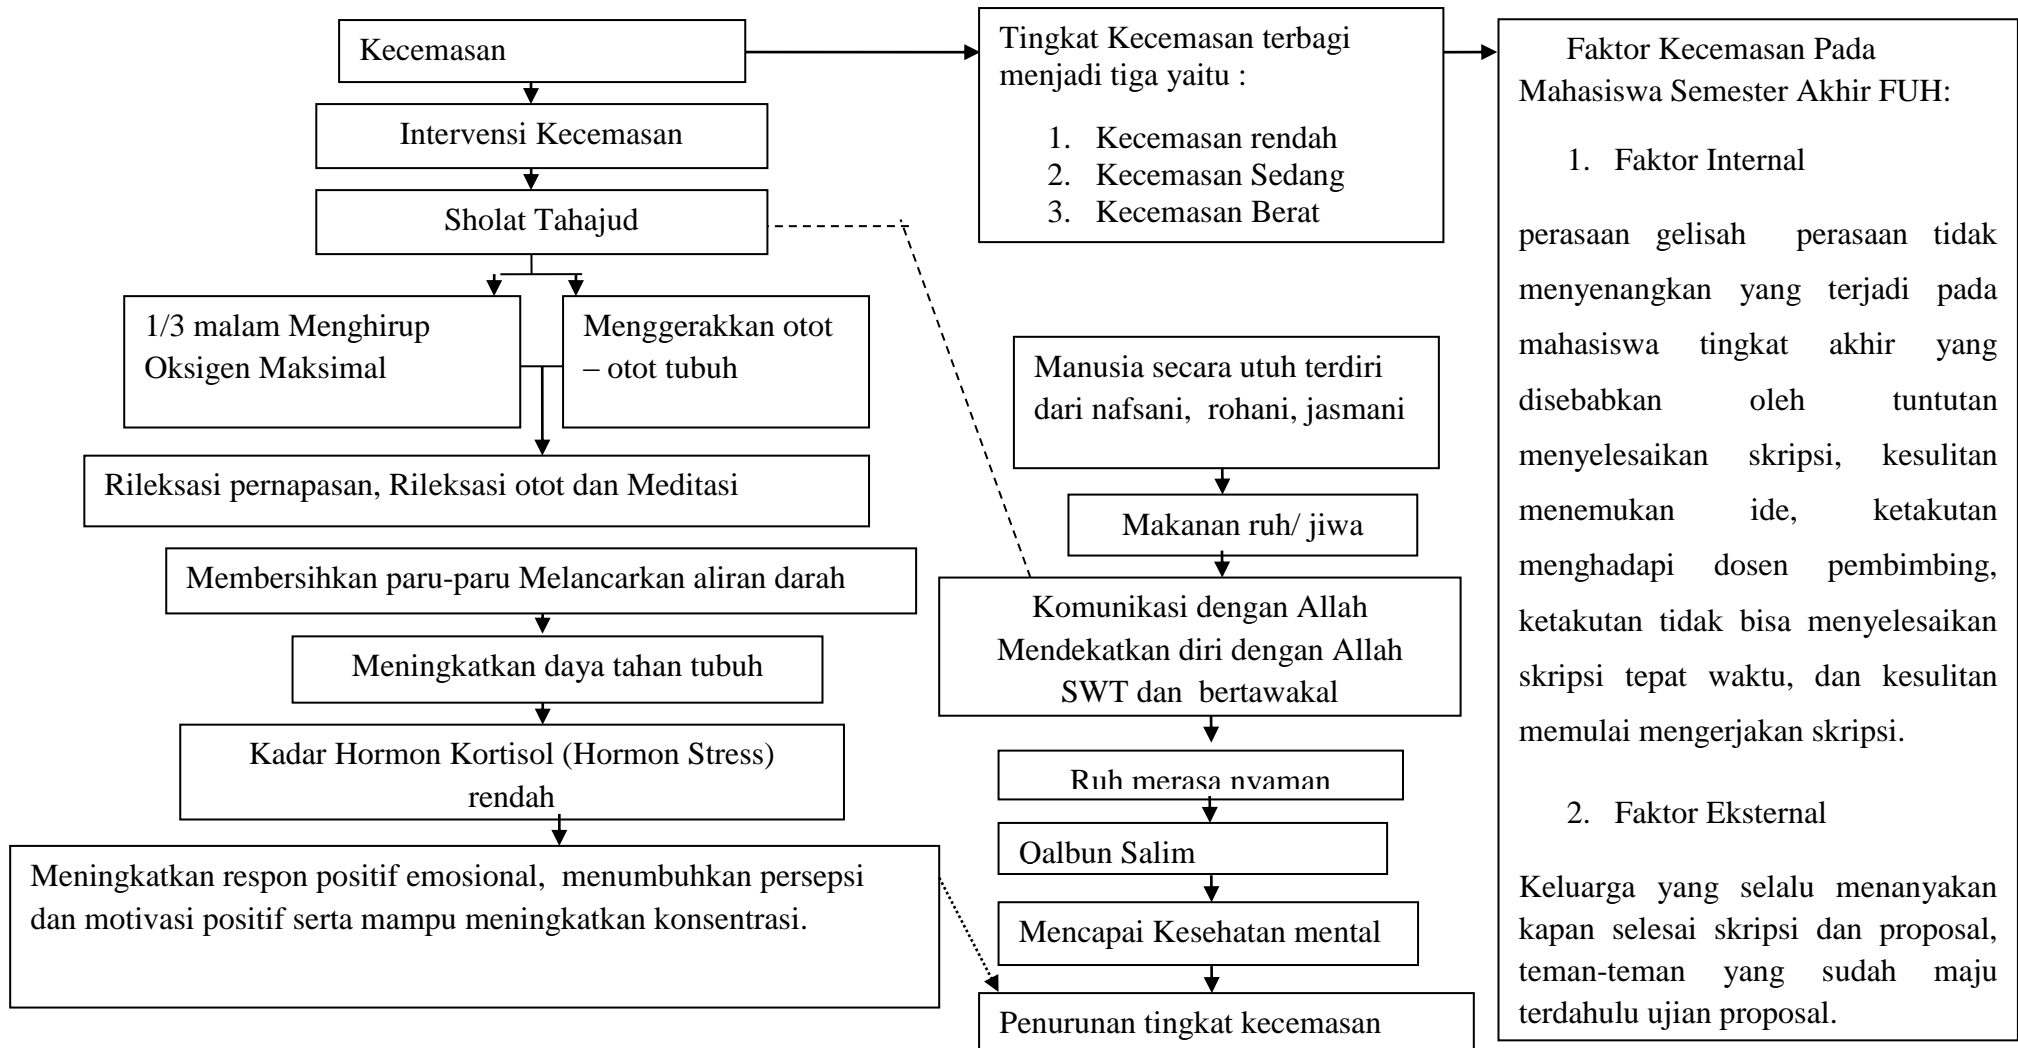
Kecemasan

Intervensi Kecemasan

Sholat Tahajud

1/3 malam Menghirup Oksigen Maksimal

Menggerakkan otot – otot tubuh

Rileksasi pernapasan, Rileksasi otot dan Meditasi

Membersihkan paru-paru Melancarkan aliran darah

Meningkatkan daya tahan tubuh

Kadar Hormon Kortisol (Hormon Stress) rendah

Meningkatkan respon positif emosional, menumbuhkan persepsi dan motivasi positif serta mampu meningkatkan konsentrasi.

Tingkat Kecemasan terbagi menjadi tiga yaitu :

1. Kecemasan rendah
2. Kecemasan Sedang
3. Kecemasan Berat

Manusia secara utuh terdiri dari nafsani, rohani, jasmani

Makanan ruh/ jiwa

Komunikasi dengan Allah Mendekatkan diri dengan Allah SWT dan bertawakal

Ruh merasa nyaman

Oalbun Salim

Mencapai Kesehatan mental

Penurunan tingkat kecemasan

Faktor Kecemasan Pada Mahasiswa Semester Akhir FUH:

1. Faktor Internal

perasaan gelisah perasaan tidak menyenangkan yang terjadi pada mahasiswa tingkat akhir yang disebabkan oleh tuntutan menyelesaikan skripsi, kesulitan menemukan ide, ketakutan menghadapi dosen pembimbing, ketakutan tidak bisa menyelesaikan skripsi tepat waktu, dan kesulitan memulai mengerjakan skripsi.

2. Faktor Eksternal

Keluarga yang selalu menanyakan kapan selesai skripsi dan proposal, teman-teman yang sudah maju terdahulu ujian proposal.